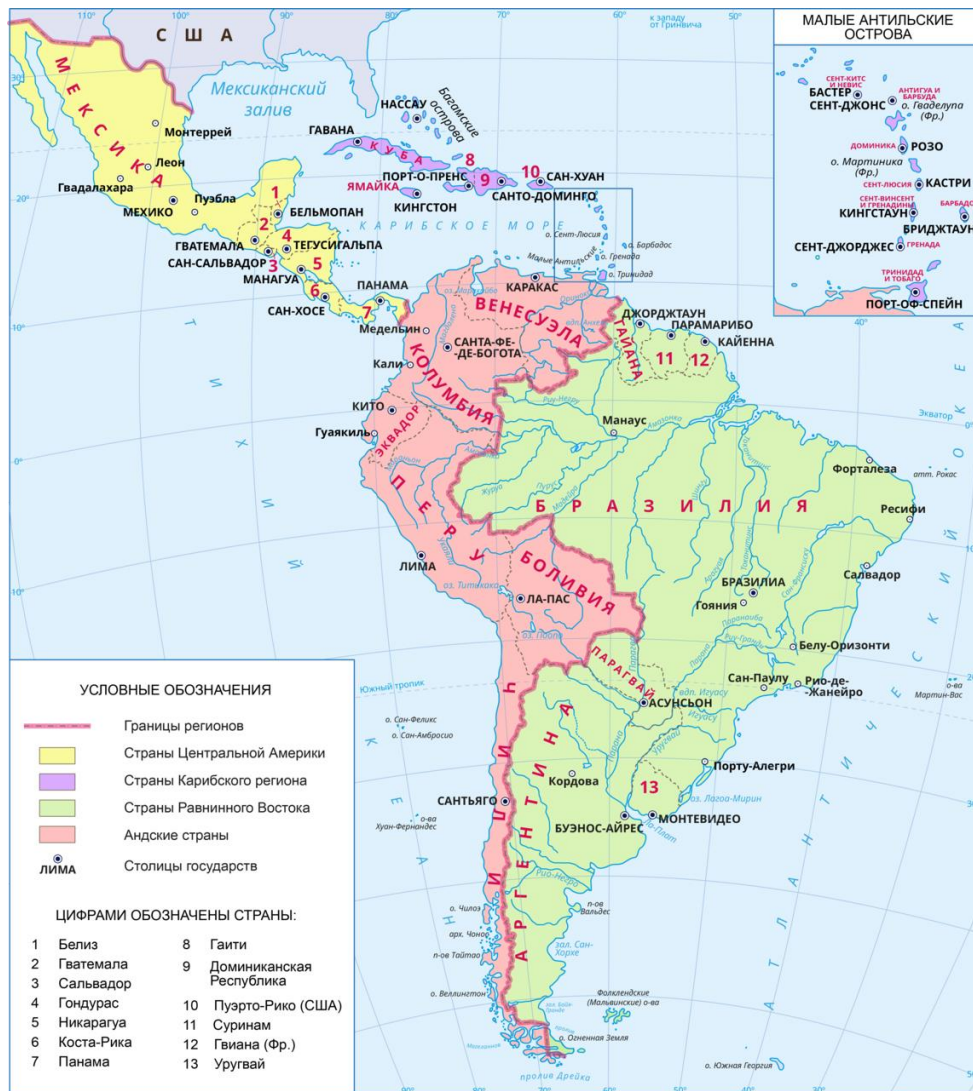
США
МЕКСИКА
Мексиканский залив
Багамские острова
НАССАУ
ГАВАНА
КУБА
Монтеррей
Леон
Гвадалахара
Пуэбла
МЕХИКО
1
2
3
4
5
6
7
8
9
10
БЕЛЬМОПАН
ГВАТЕМАЛА
ТЕГУСИГАЛЬПА
САН-САЛЬВАДОР
МАНАГУА
САН-ХОСЕ
ПАНАМА
ЯМАЙКА
ПОРТ-О-ПРЕНС
КИНГСТОН
САН-ХУАН
САНТО-ДОМИНГО
КАРИБСКОЕ МОРЕ
о. Сент-Люсия
о. Барбадос
Малые Антильские о-ва
о. Гренада
о. Тринидад
к западу от Гринвича
МАЛЫЕ АНТИЛЬСКИЕ ОСТРОВА
СЕНТ-КИТС И НЕВИС
БАСТЕР
СЕНТ-ДЖОНС
АНТИГУА И БАРБУДА
о. Гваделупа (Фр.)
ДОМИНИКА
РОЗО
о. Мартиника (Фр.)
СЕНТ-ЛЮСИЯ
КАСТРИ
СЕНТ-ВИНСЕНТ И ГРЕНАДИНЫ
КИНГСТАУН
БАРБАДОС
БРИДЖТАУН
СЕНТ-ДЖОРДЖЕС
ГРЕНАДА
ТРИНИДАД И ТОБАГО
ПОРТ-ОФ-СПЕЙН
КАРАКАС
ВЕНЕСУЭЛА
ДЖОРДЖТАУН
ПАРАМАРИБО
КАЙЕННА
ГАЙАНА
11
12
Медельин
САНТА-ФЕ-ДЕ-БОГОТА
Кали
КОЛУМБИЯ
КИТО
Гуаякиль
ЭКВАДОР
Манаус
Экватор
Форталеза
атт. Рокас
Ресифи
ПЕРУ
БРАЗИЛИЯ
ЛИМА
оз. Титикака
ЛА-ПАС
БОЛИВИЯ
БРАЗИЛИА
Гояния
Салвадор
Белу-Оризонти
ПАРАГВАЙ
Сан-Паулу
Рио-де-Жанейро
Мартин-Вас
Южный тропик
АСУНСЬОН
вдп. Игуасу
о. Сан-Феликс
о. Сан-Амбросио
Кордова
Порту-Алегри
13
оз. Лагоа-Мирин
САНТЬЯГО
Хуан-Фернандес
БУЭНОС-АЙРЕС
МОНТЕВИДЕО
ЧИЛИ
АРГЕНТИНА
о. Чилоэ
п-ов Вальдес
арх. Чонос
п-ов Тайтао
зал. Сан-Хорхе
о. Веллингтон
Фолклендские (Мальвинские) о-ва
о. Огненная Земля
о. Южная Георгия
пролив Дрейка

УСЛОВНЫЕ ОБОЗНАЧЕНИЯ
Границы регионов
Страны Центральной Америки
Страны Карибского региона
Страны Равнинного Востока
Андские страны
ЛИМА Столицы государств

ЦИФРАМИ ОБОЗНАЧЕНЫ СТРАНЫ:
1 Белиз
2 Гватемала
3 Сальвадор
4 Гондурас
5 Никарагуа
6 Коста-Рика
7 Панама
8 Гаити
9 Доминиканская Республика
10 Пуэрто-Рико (США)
11 Суринам
12 Гвиана (Фр.)
13 Уругвай